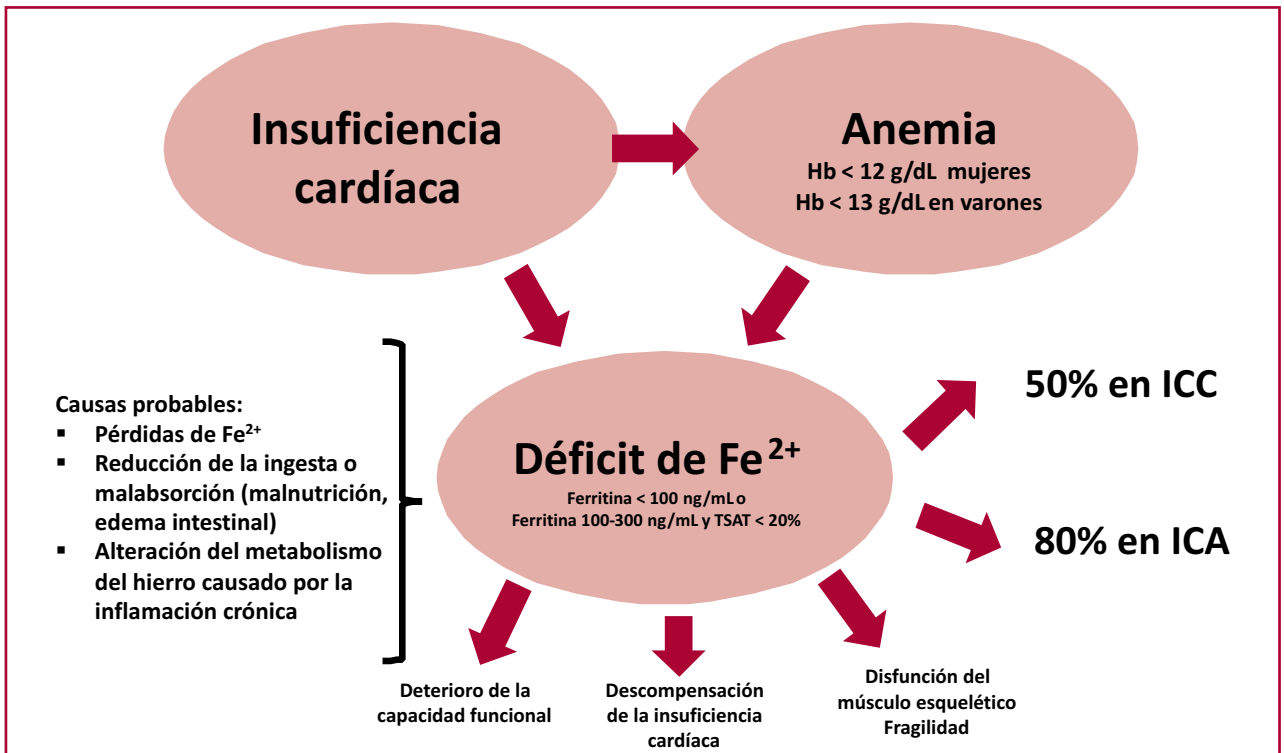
Insuficiencia cardíaca

Anemia
Hb < 12 g/dL mujeres
Hb < 13 g/dL en varones

Causas probables:
▪ Pérdidas de $Fe^{2+}$
▪ Reducción de la ingesta o malabsorción (malnutrición, edema intestinal)
▪ Alteración del metabolismo del hierro causado por la inflamación crónica

Déficit de $Fe^{2+}$
Ferritina < 100 ng/mL o
Ferritina 100-300 ng/mL y TSAT < 20%

50% en ICC

80% en ICA

Deterioro de la capacidad funcional

Descompensación de la insuficiencia cardíaca

Disfunción del músculo esquelético
Fragilidad